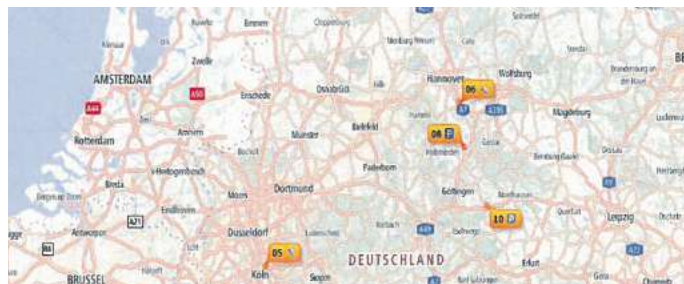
AMSTERDAM
Emmen
Zwolle
Enschede
Osnabrück
Hannover
Wolfsburg
Rotterdam
Arnhem
Münster
Bielefeld
Magdeburg
Hildesheim
s-Hertogenbosch
Paderborn
Breda
Dortmund
Göttingen
Eindhoven
Antwerpen
Düsseldorf
Leipzig
DEUTSCHLAND
Köln
Siegen
Erfurt
BRUSSEL
A44
A50
A7
A21
06
08
10
05